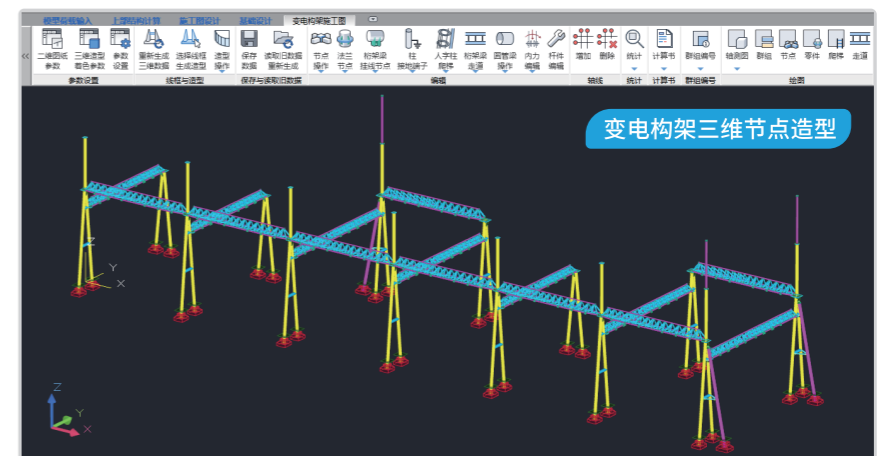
模型荷载输入 上部结构计算 施工图设计 基础设计 变电构架施工图

二维图纸参数 三维造型着色参数 参数设置
参数设置

重新生成三维数据 选择线框生成造型 造型操作
线框与造型

保存数据 读取旧数据重新生成
保存与读取旧数据

节点操作 法兰节点 标梁梁挂线节点 柱按地脚子 人字柱爬梯 构架梁走道 圆管梁操作 内力编辑 杆件编辑
编辑

增加 删除
轴线

统计
统计

计算书
计算书

群组编号
群组编号

轴侧图 群组 节点 零件 爬梯 走道
绘图

变电构架三维节点造型

Y
X
Z
Y
X